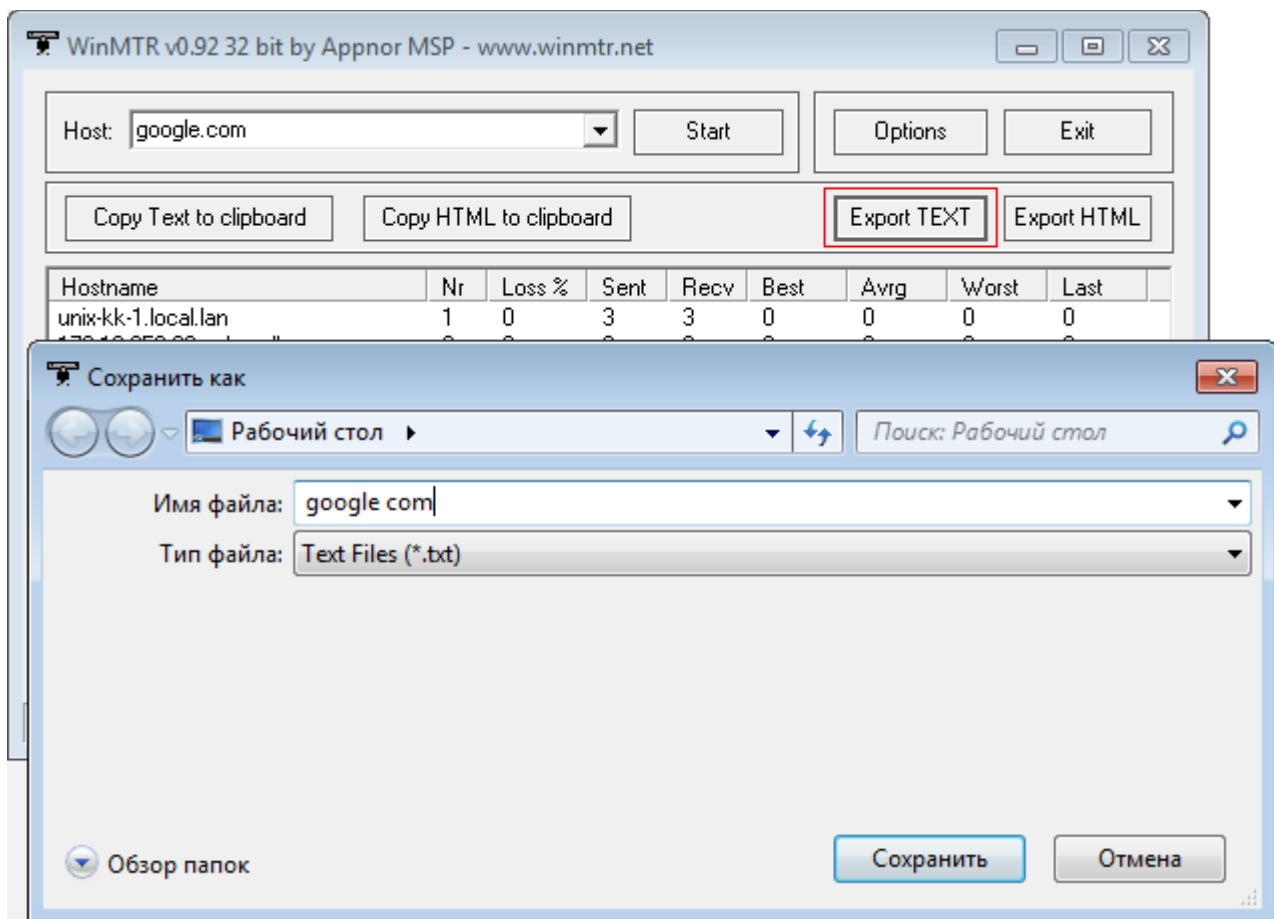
WinMTR v0.92 32 bit by Appnor MSP - www.winmtr.net

Host: google.com

Start

Options

Exit

Copy Text to clipboard

Copy HTML to clipboard

Export TEXT

Export HTML

| Hostname | Nr | Loss % | Sent | Recv | Best | Avrg | Worst | Last |
|---|---|---|---|---|---|---|---|---|
| unix-kk-1.local.lan | 1 | 0 | 3 | 3 | 0 | 0 | 0 | 0 |
| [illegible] | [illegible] | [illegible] | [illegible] | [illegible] | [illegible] | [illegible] | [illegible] | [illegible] |

Сохранить как

Рабочий стол

Поиск: Рабочий стол

Имя файла: google com

Тип файла: Text Files (*.txt)

Обзор папок

Сохранить

Отмена